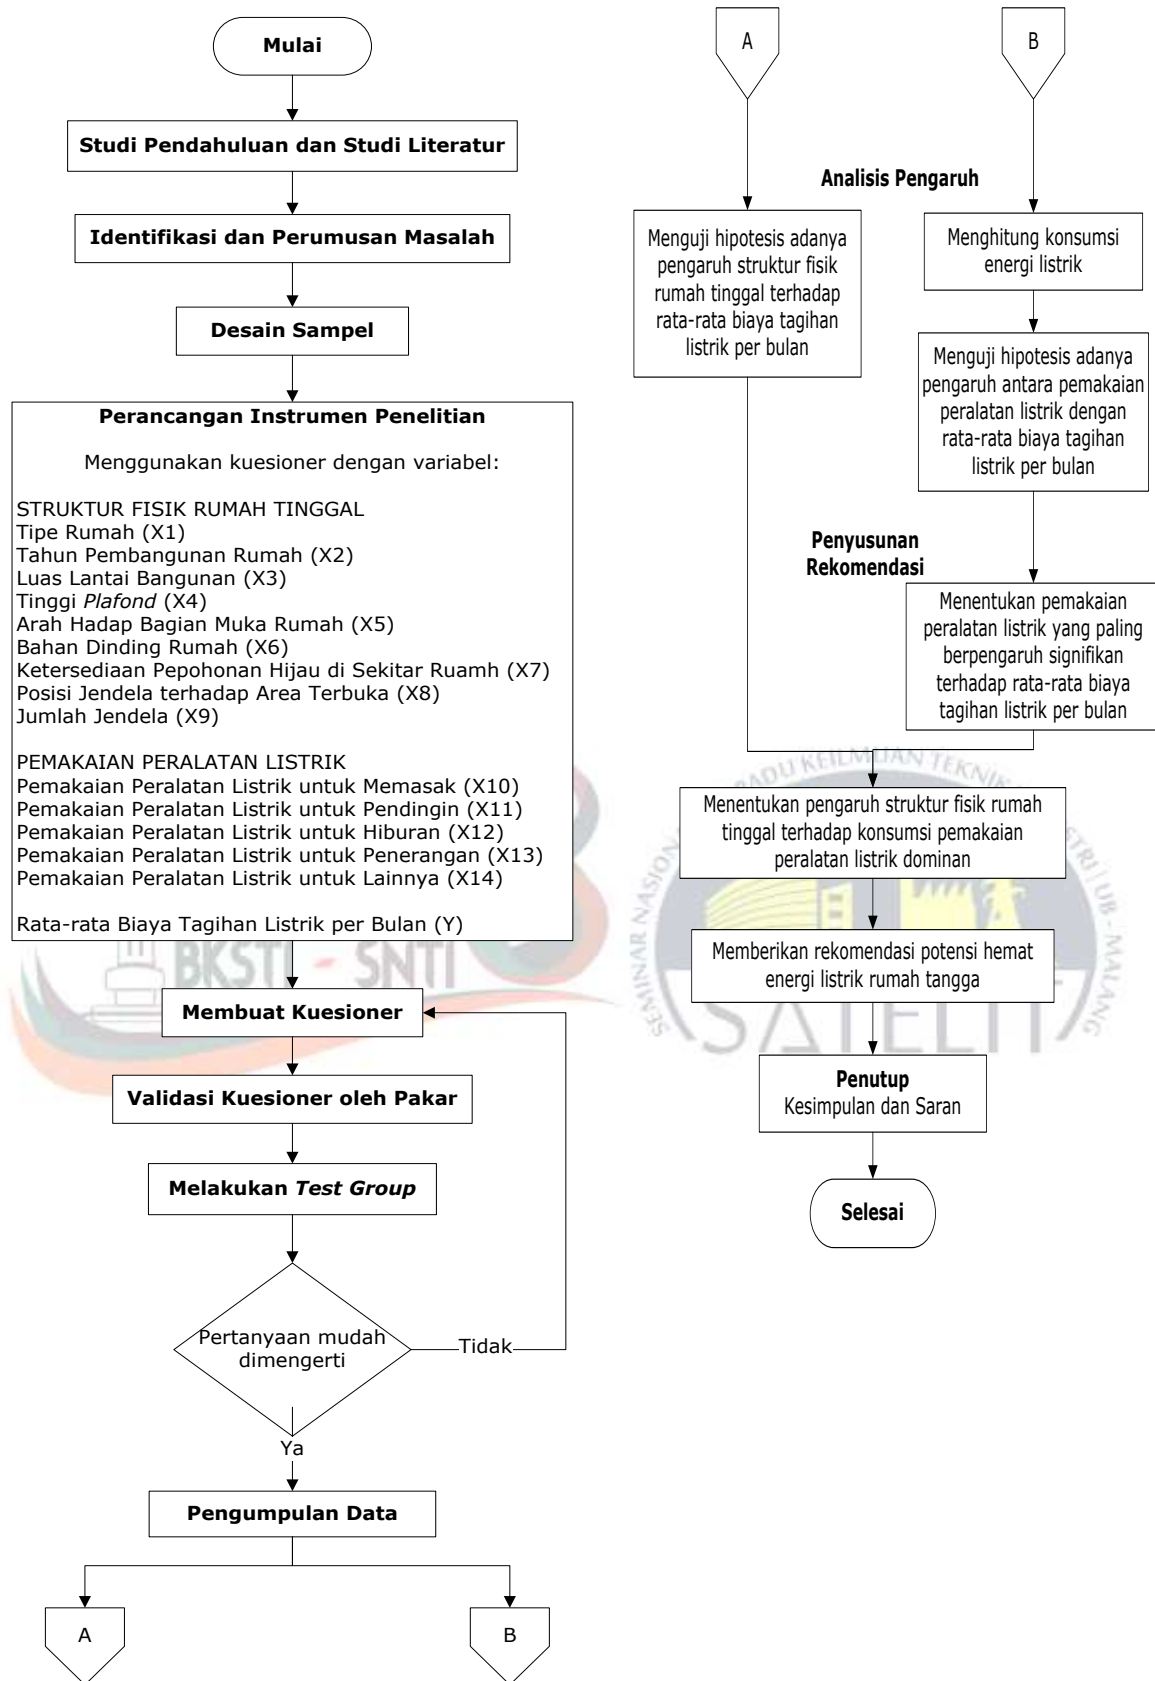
Mulai

Studi Pendahuluan dan Studi Literatur

Identifikasi dan Perumusan Masalah

Desain Sampel

Perancangan Instrumen Penelitian

Menggunakan kuesioner dengan variabel:

STRUKTUR FISIK RUMAH TINGGAL
Tipe Rumah (X1)
Tahun Pembangunan Rumah (X2)
Luas Lantai Bangunan (X3)
Tinggi *Plafond* (X4)
Arah Hadap Bagian Muka Rumah (X5)
Bahan Dinding Rumah (X6)
Ketersediaan Pepohonan Hijau di Sekitar Ruamh (X7)
Posisi Jendela terhadap Area Terbuka (X8)
Jumlah Jendela (X9)

PEMAKAIAN PERALATAN LISTRIK
Pemakaian Peralatan Listrik untuk Memasak (X10)
Pemakaian Peralatan Listrik untuk Pendingin (X11)
Pemakaian Peralatan Listrik untuk Hiburan (X12)
Pemakaian Peralatan Listrik untuk Penerangan (X13)
Pemakaian Peralatan Listrik untuk Lainnya (X14)

Rata-rata Biaya Tagihan Listrik per Bulan (Y)

Membuat Kuesioner

Validasi Kuesioner oleh Pakar

Melakukan *Test Group*

Pertanyaan mudah dimengerti

Tidak

Ya

Pengumpulan Data

A

B

A

B

Analisis Pengaruh

Menguji hipotesis adanya pengaruh struktur fisik rumah tinggal terhadap rata-rata biaya tagihan listrik per bulan

Menghitung konsumsi energi listrik

Menguji hipotesis adanya pengaruh antara pemakaian peralatan listrik dengan rata-rata biaya tagihan listrik per bulan

Penyusunan Rekomendasi

Menentukan pemakaian peralatan listrik yang paling berpengaruh signifikan terhadap rata-rata biaya tagihan listrik per bulan

Menentukan pengaruh struktur fisik rumah tinggal terhadap konsumsi pemakaian peralatan listrik dominan

Memberikan rekomendasi potensi hemat energi listrik rumah tangga

Penutup
Kesimpulan dan Saran

Selesai

BKSTI - SNTI
SEMINAR NASIONAL TERPADU KEILMUAN TEKNIK INDUSTRI UB - MALANG
SATELIT